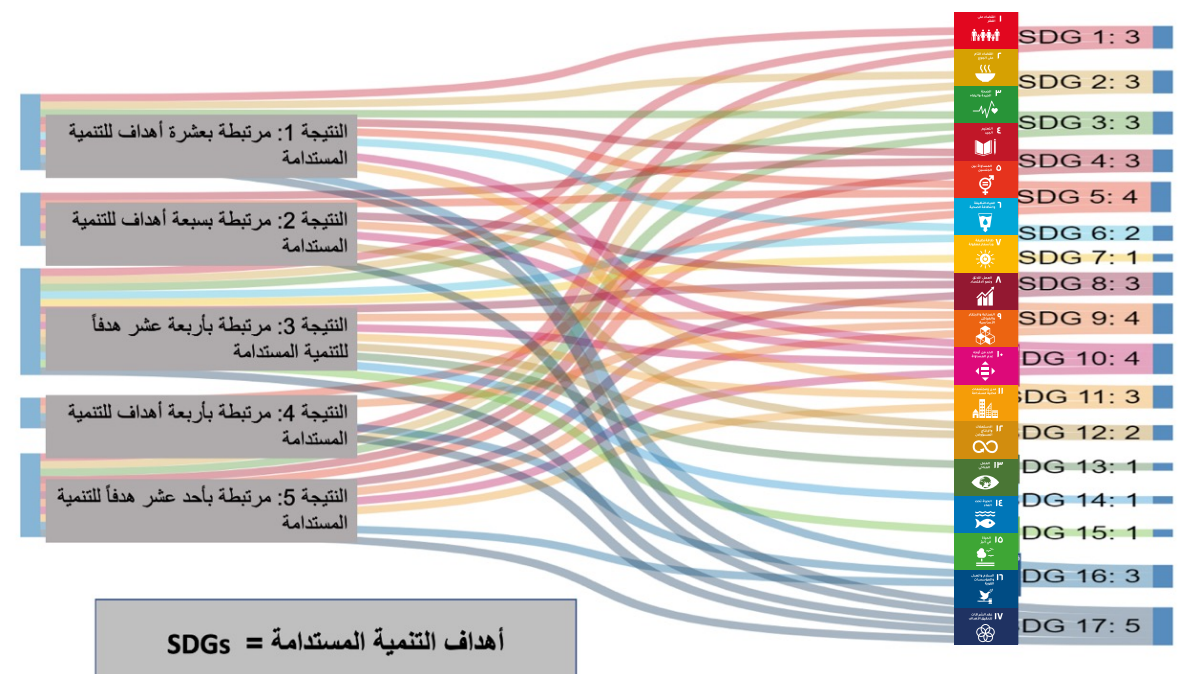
النتيجة 1: مرتبطة بعشرة أهداف للتنمية المستدامة

النتيجة 2: مرتبطة بسبعة أهداف للتنمية المستدامة

النتيجة 3: مرتبطة بأربعة عشر هدفاً للتنمية المستدامة

النتيجة 4: مرتبطة بأربعة أهداف للتنمية المستدامة

النتيجة 5: مرتبطة بأحد عشر هدفاً للتنمية المستدامة

أهداف التنمية المستدامة = SDGs

SDG 1: 3
SDG 2: 3
SDG 3: 3
SDG 4: 3
SDG 5: 4
SDG 6: 2
SDG 7: 1
SDG 8: 3
SDG 9: 4
SDG 10: 4
SDG 11: 3
SDG 12: 2
SDG 13: 1
SDG 14: 1
SDG 15: 1
SDG 16: 3
SDG 17: 5